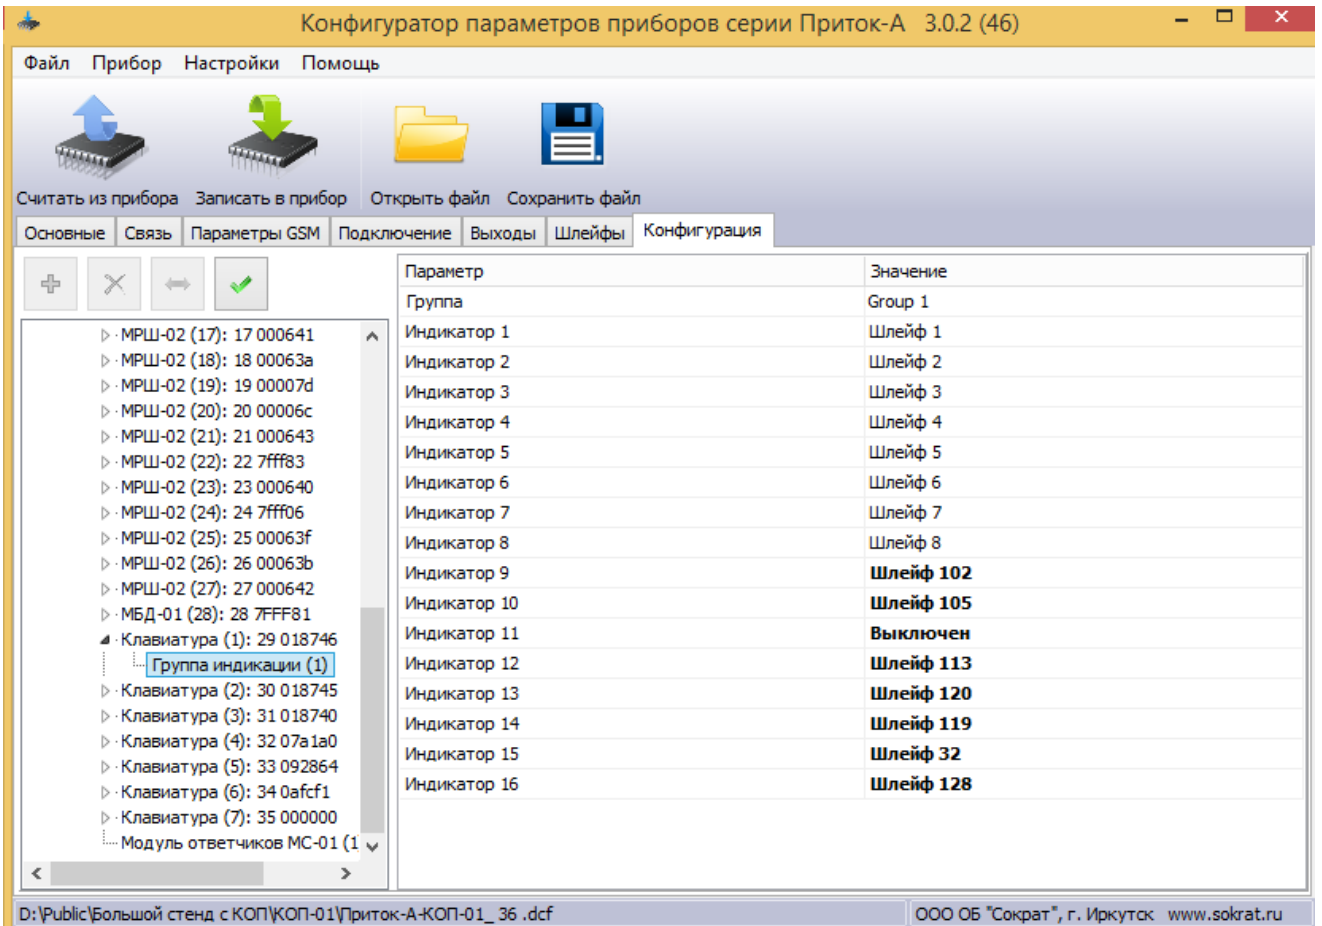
Конфигуратор параметров приборов серии Приток-А 3.0.2 (46)

Файл Прибор Настройки Помощь

Считать из прибора Записать в прибор Открыть файл Сохранить файл

Основные Связь Параметры GSM Подключение Выходы Шлейфы Конфигурация

МРШ-02 (17): 17 000641
МРШ-02 (18): 18 00063a
МРШ-02 (19): 19 00007d
МРШ-02 (20): 20 00006c
МРШ-02 (21): 21 000643
МРШ-02 (22): 22 7fff83
МРШ-02 (23): 23 000640
МРШ-02 (24): 24 7fff06
МРШ-02 (25): 25 00063f
МРШ-02 (26): 26 00063b
МРШ-02 (27): 27 000642
МБД-01 (28): 28 7FFF81
Клавиатура (1): 29 018746
Группа индикации (1)
Клавиатура (2): 30 018745
Клавиатура (3): 31 018740
Клавиатура (4): 32 07a1a0
Клавиатура (5): 33 092864
Клавиатура (6): 34 0afcf1
Клавиатура (7): 35 000000
Модуль ответчиков МС-01 (1

| Параметр | Значение |
|---|---|
| Группа | Group 1 |
| Индикатор 1 | Шлейф 1 |
| Индикатор 2 | Шлейф 2 |
| Индикатор 3 | Шлейф 3 |
| Индикатор 4 | Шлейф 4 |
| Индикатор 5 | Шлейф 5 |
| Индикатор 6 | Шлейф 6 |
| Индикатор 7 | Шлейф 7 |
| Индикатор 8 | Шлейф 8 |
| Индикатор 9 | Шлейф 102 |
| Индикатор 10 | Шлейф 105 |
| Индикатор 11 | Выключен |
| Индикатор 12 | Шлейф 113 |
| Индикатор 13 | Шлейф 120 |
| Индикатор 14 | Шлейф 119 |
| Индикатор 15 | Шлейф 32 |
| Индикатор 16 | Шлейф 128 |

D:\Public\Большой стенд с КОП\КОП-01\Приток-А-КОП-01_ 36 .dcf
ООО ОБ "Сократ", г. Иркутск www.sokrat.ru